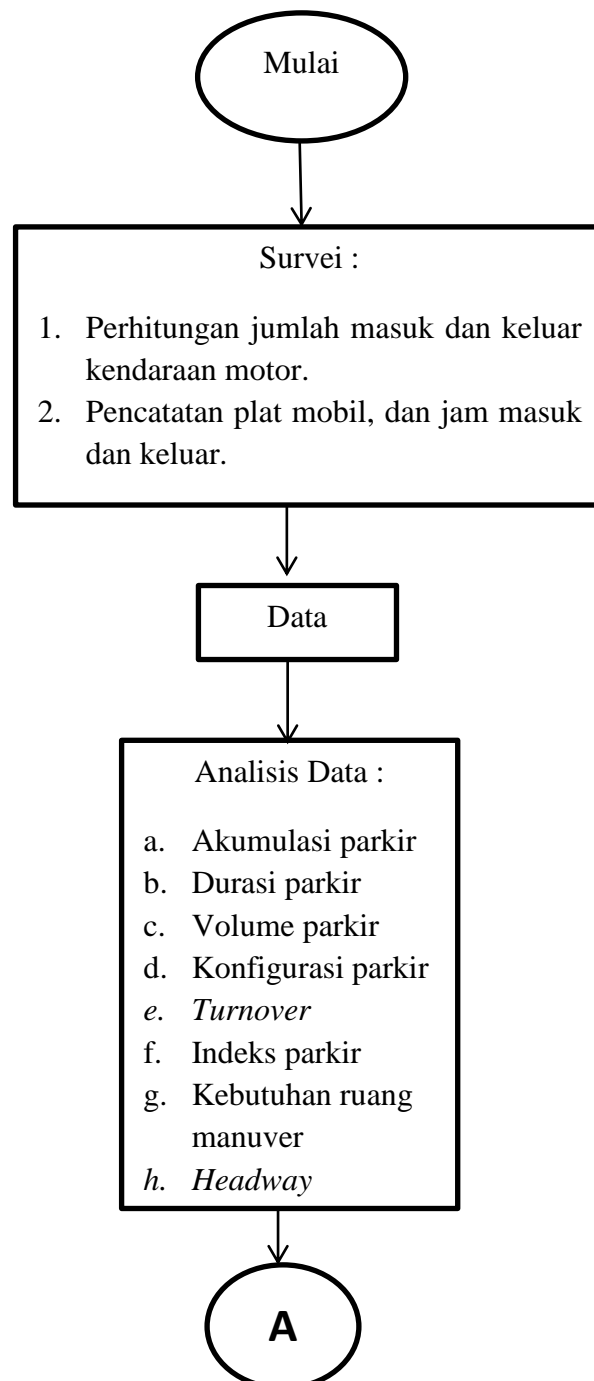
Mulai

Survei :

1. Perhitungan jumlah masuk dan keluar kendaraan motor.
2. Pencatatan plat mobil, dan jam masuk dan keluar.

Data

Analisis Data :

a. Akumulasi parkir
b. Durasi parkir
c. Volume parkir
d. Konfigurasi parkir
e. Turnover
f. Indeks parkir
g. Kebutuhan ruang manuver
h. Headway

A